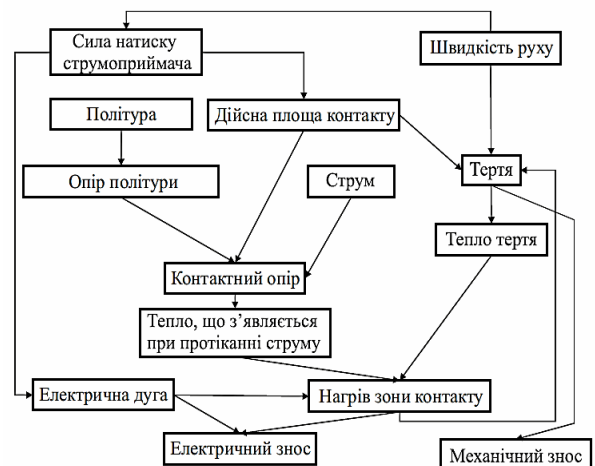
Сила натиску струмоприймача

Швидкість руху

Політура

Дійсна площа контакту

Тертя

Опір політури

Струм

Тепло тертя

Контактний опір

Тепло, що з'являється при протіканні струму

Електрична дуга

Нагрів зони контакту

Електричний знос

Механічний знос